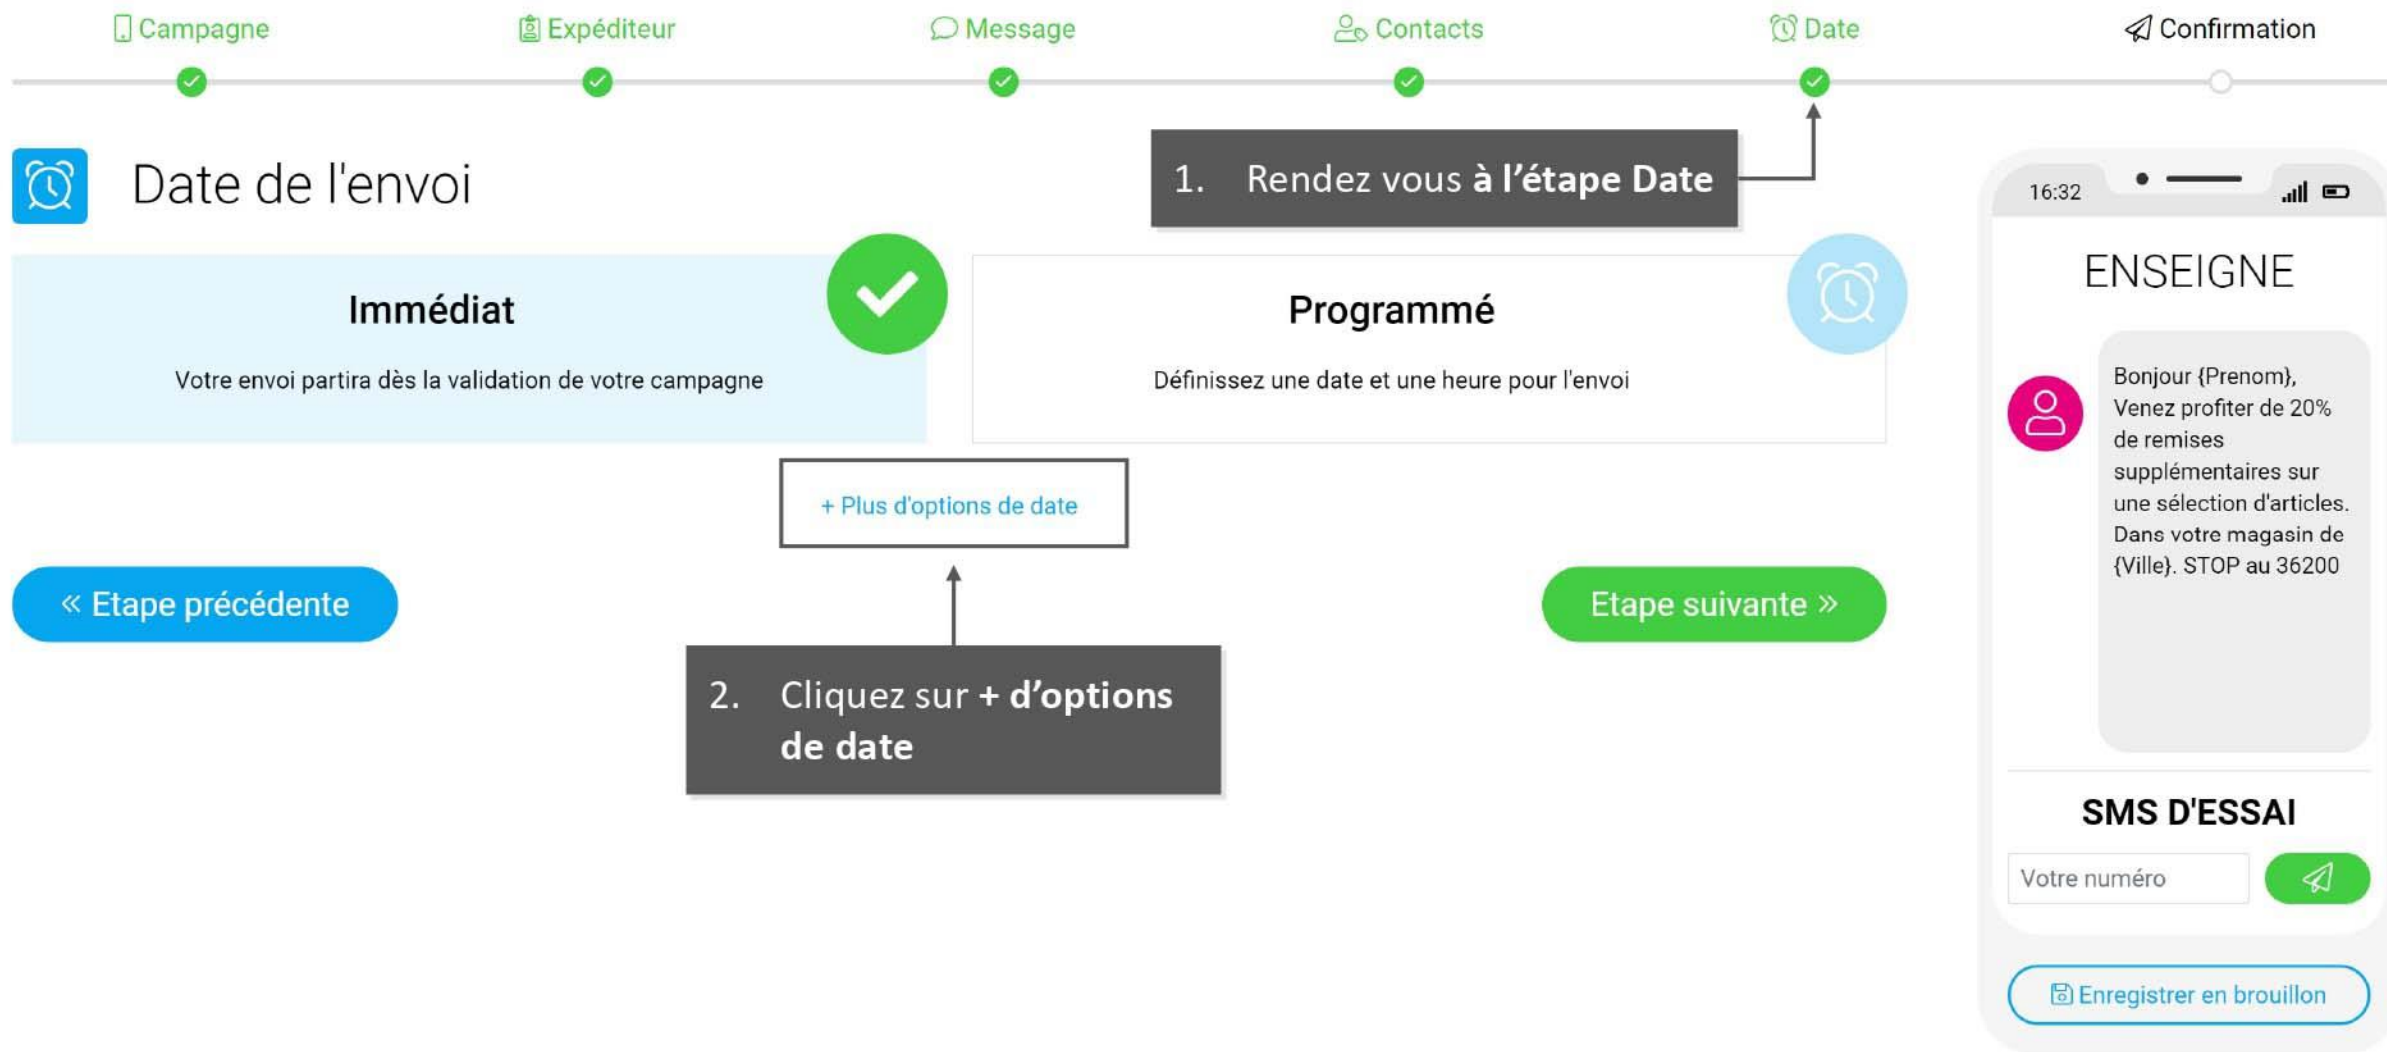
Campagne Expéditeur Message Contacts Date Confirmation

Date de l'envoi

1. Rendez vous **à l'étape Date**

Immédiat

Votre envoi partira dès la validation de votre campagne

Programmé

Définissez une date et une heure pour l'envoi

+ Plus d'options de date

« Etape précédente

Etape suivante »

2. Cliquez sur **+ d'options de date**

16:32

ENSEIGNE

Bonjour {Prenom}, Venez profiter de 20% de remises supplémentaires sur une sélection d'articles. Dans votre magasin de {Ville}. STOP au 36200

SMS D'ESSAI

Votre numéro

Enregistrer en brouillon